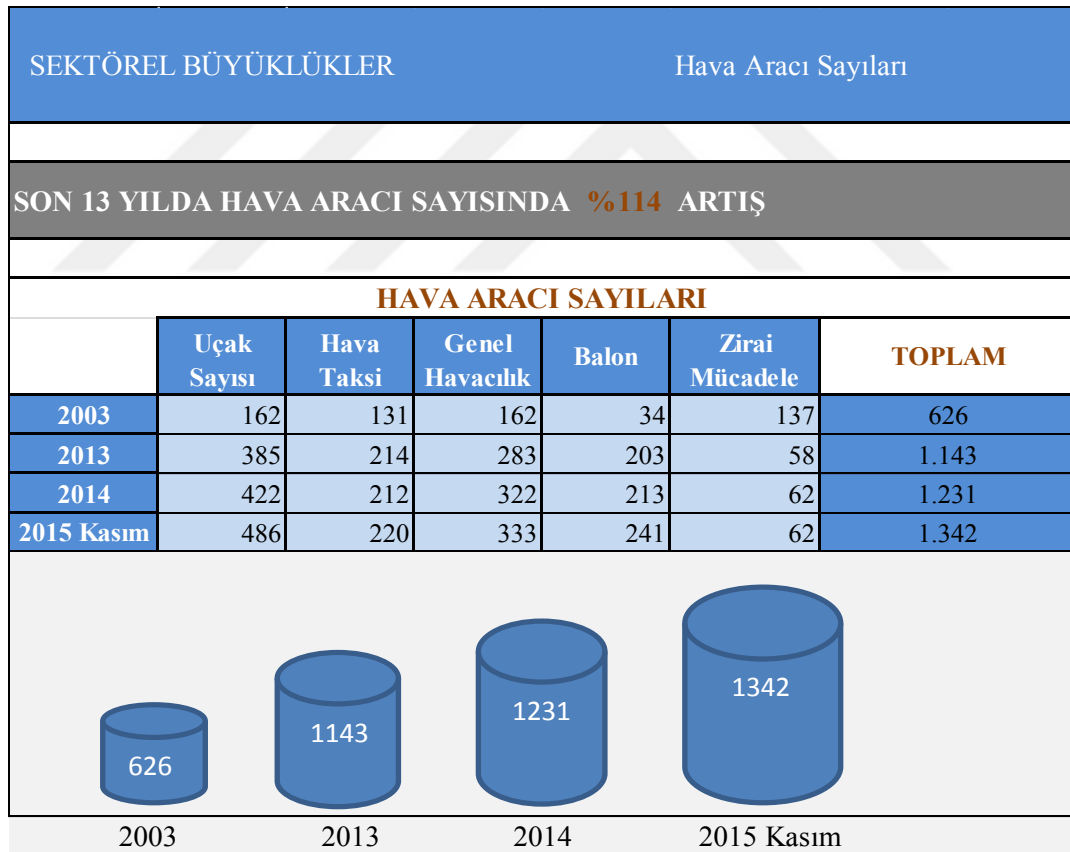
SEKTÖREL BÜYÜKLÜKLER

Hava Aracı Sayıları

SON 13 YILDA HAVA ARACI SAYISINDA %114 ARTIŞ

HAVA ARACI SAYILARI

| | Uçak Sayısı | Hava Taksi | Genel Havacılık | Balon | Zirai Mücadele | TOPLAM |
|---|---|---|---|---|---|---|
| 2003 | 162 | 131 | 162 | 34 | 137 | 626 |
| 2013 | 385 | 214 | 283 | 203 | 58 | 1.143 |
| 2014 | 422 | 212 | 322 | 213 | 62 | 1.231 |
| 2015 Kasım | 486 | 220 | 333 | 241 | 62 | 1.342 |

626
1143
1231
1342

2003
2013
2014
2015 Kasım